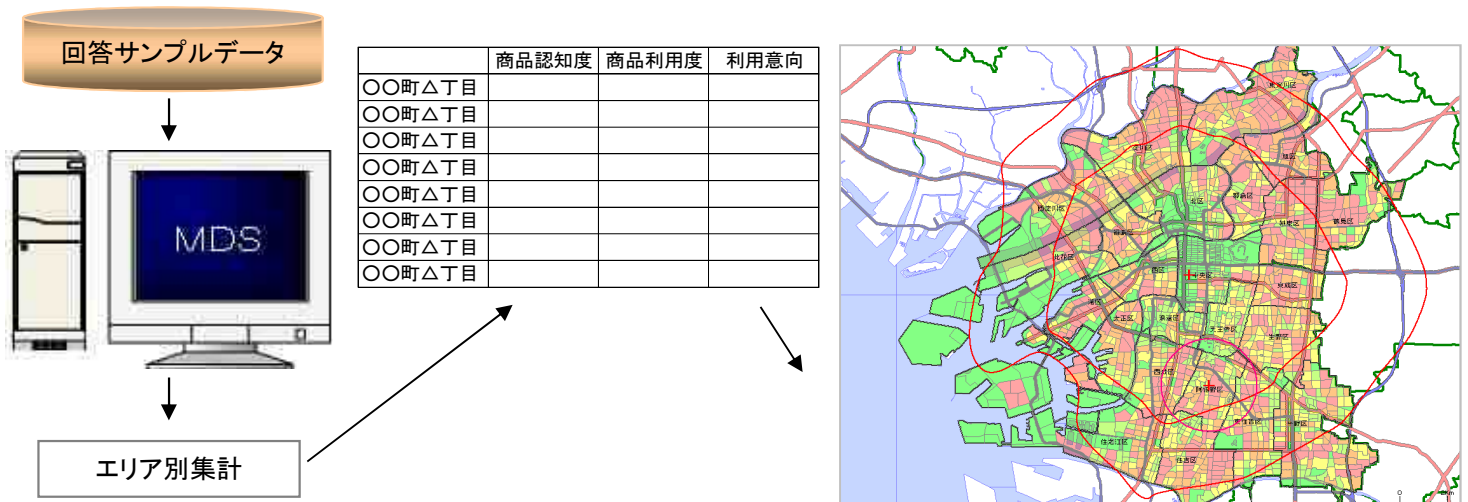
回答サンプルデータ

MDS

エリア別集計

|  | 商品認知度 | 商品利用度 | 利用意向 |
|---|---|---|---|
| ○○町△丁目 |  |  |  |
| ○○町△丁目 |  |  |  |
| ○○町△丁目 |  |  |  |
| ○○町△丁目 |  |  |  |
| ○○町△丁目 |  |  |  |
| ○○町△丁目 |  |  |  |
| ○○町△丁目 |  |  |  |
| ○○町△丁目 |  |  |  |

東淀川区
淀川区
旭区
北区
都島区
鶴見区
西淀川区
福島区
城東区
此花区
西区
中央区
港区
浪速区
天王寺区
大正区
西成区
阿倍野区
東住吉区
住之江区
住吉区
平野区
生野区
東成区
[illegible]